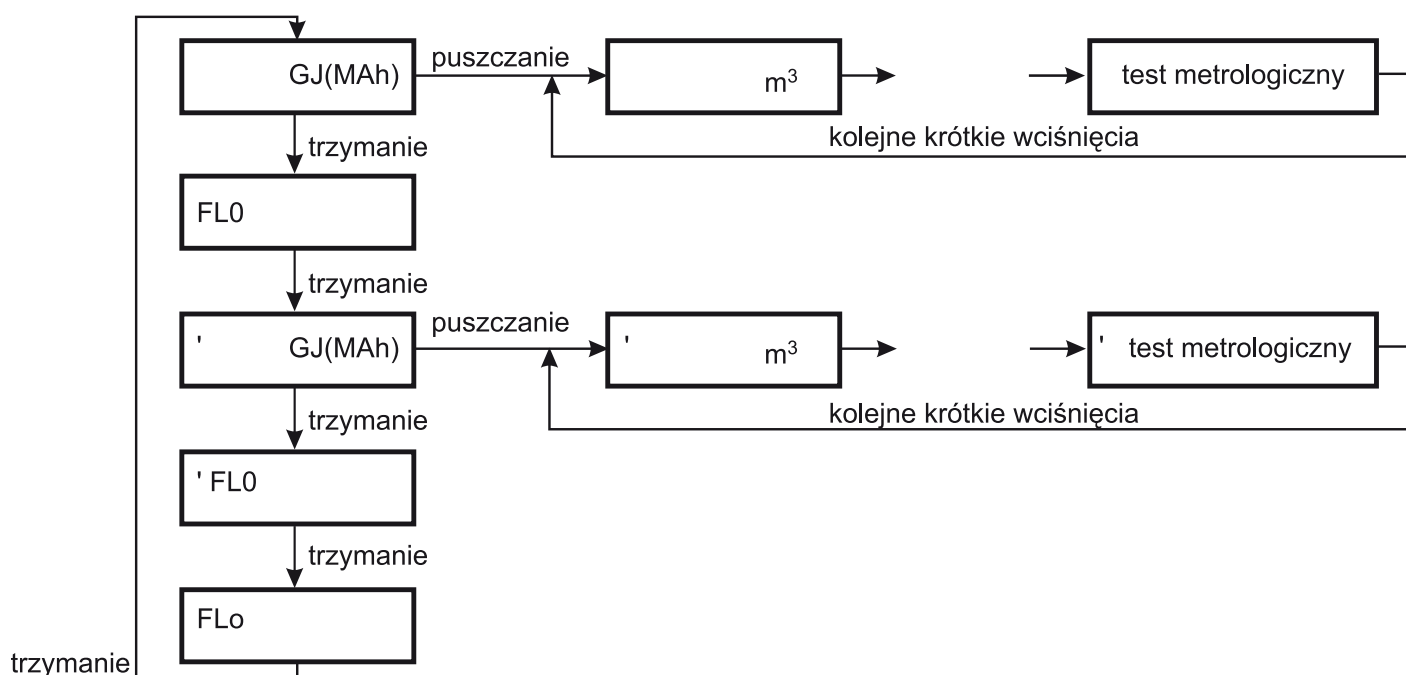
GJ(MAh)
puszczanie
$m^3$
test metrologiczny
kolejne krótkie wciśnięcia
trzymanie
FL0
trzymanie
' GJ(MAh)
puszczanie
' $m^3$
' test metrologiczny
kolejne krótkie wciśnięcia
trzymanie
' FL0
trzymanie
FLo
trzymanie